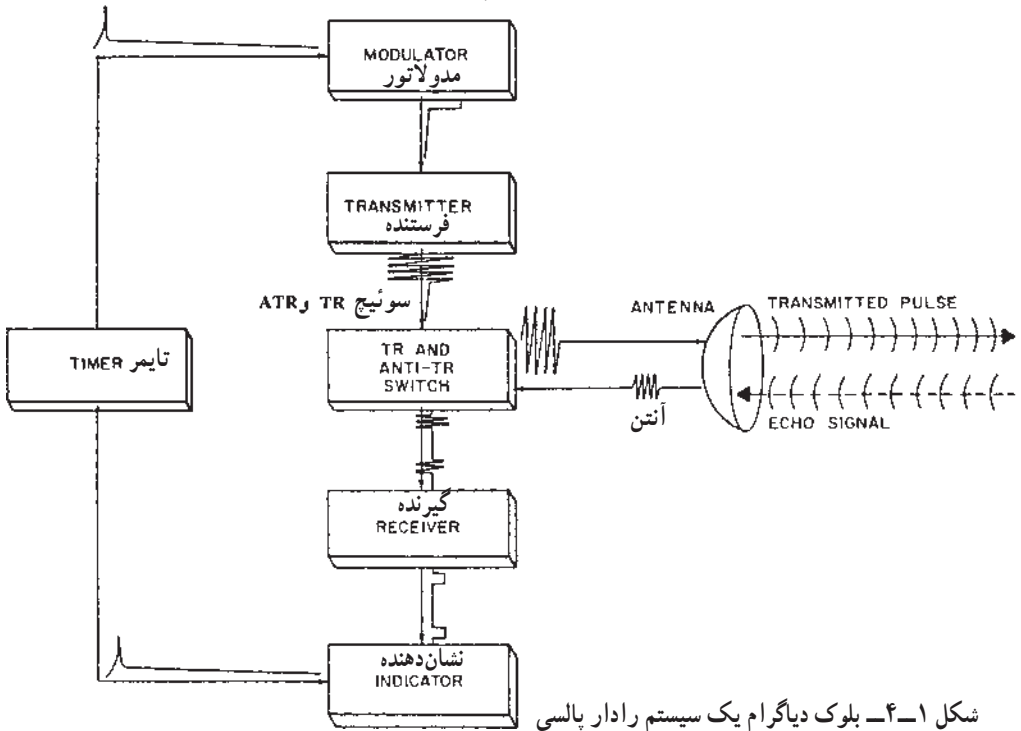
MODULATOR
مدولاتور

TRANSMITTER
فرستنده

سوئیچ TR وATR

تایمر TIMER

TR AND
ANTI-TR
SWITCH

ANTENNA

TRANSMITTED PULSE

آنتن

ECHO SIGNAL

گیرنده
RECEIVER

نشان‌دهنده
INDICATOR

شکل ۱ــ۴ــ بلوک دیاگرام یک سیستم رادار پالسی